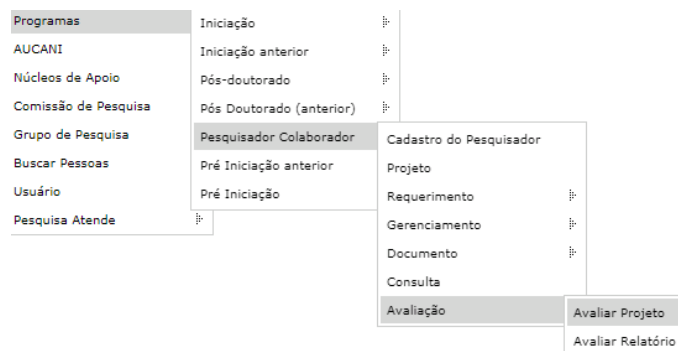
Programas
AUCANI
Núcleos de Apoio
Comissão de Pesquisa
Grupo de Pesquisa
Buscar Pessoas
Usuário
Pesquisa Atende

Iniciação
Iniciação anterior
Pós-doutorado
Pós Doutorado (anterior)
Pesquisador Colaborador
Pré Iniciação anterior
Pré Iniciação

Cadastro do Pesquisador
Projeto
Requerimento
Gerenciamento
Documento
Consulta
Avaliação

Avaliar Projeto
Avaliar Relatório